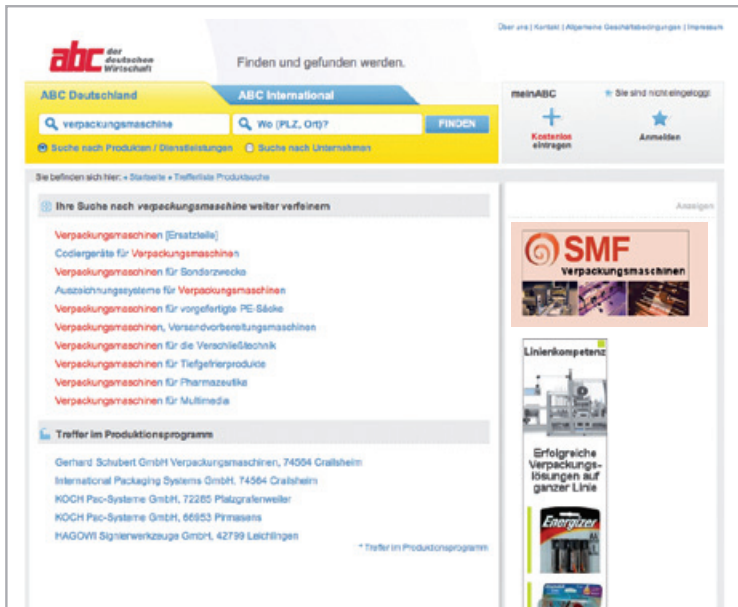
Über uns | Kontakt | Allgemeine Geschäftsbedingungen | Impressum

abc der deutschen Wirtschaft

Finden und gefunden werden.

ABC Deutschland

ABC International

verpackungsmaschine

Wo (PLZ, Ort)?

FINDEN

Suche nach Produkten / Dienstleistungen

Suche nach Unternehmen

meinABC

Sie sind nicht eingeloggt

Kostenlos eintragen

Anmelden

Sie befinden sich hier: » Startseite » Trefferliste Produktsuche

Ihre Suche nach verpackungsmaschine weiter verfeinern

Verpackungsmaschinen [Ersatzteile]

Codiergeräte für Verpackungsmaschinen

Verpackungsmaschinen für Sonderzwecke

Auszeichnungssysteme für Verpackungsmaschinen

Verpackungsmaschinen für vorgefertigte PE-Säcke

Verpackungsmaschinen, Versandvorbereitungsmaschinen

Verpackungsmaschinen für die Verschließtechnik

Verpackungsmaschinen für Tiefgefrierprodukte

Verpackungsmaschinen für Pharmazeutika

Verpackungsmaschinen für Multimedia

Treffer im Produktionsprogramm

Gerhard Schubert GmbH Verpackungsmaschinen, 74564 Crailsheim

International Packaging Systems GmbH, 74564 Crailsheim

KOCH Pac-Systeme GmbH, 72285 Pfalzgrafenweiler

KOCH Pac-Systeme GmbH, 66953 Pirmasens

HAGOWI Signierwerkzeuge GmbH, 42799 Leichlingen

» Treffer im Produktionsprogramm

Anzeigen

SMF Verpackungsmaschinen

Linienkompetenz

Erfolgreiche Verpackungslösungen auf ganzer Linie

Energizer